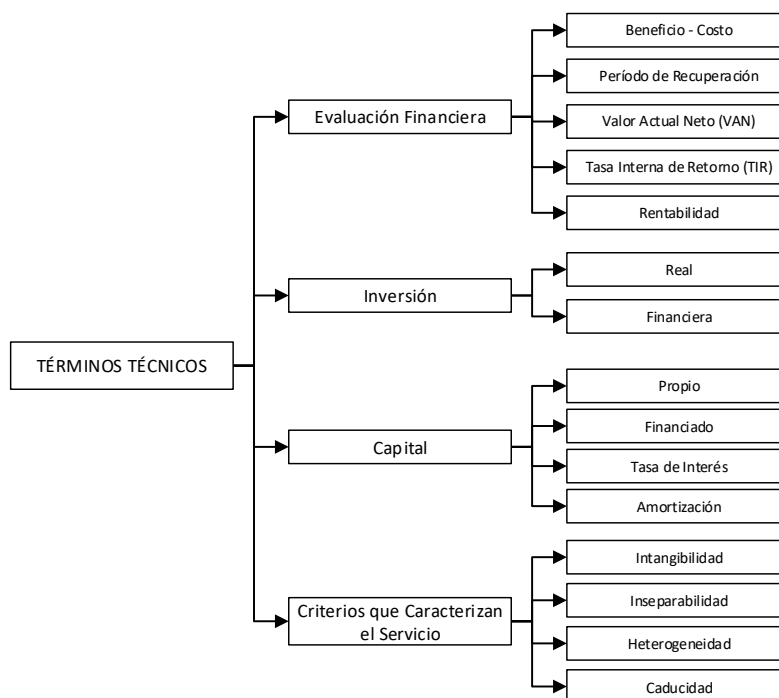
TÉRMINOS TÉCNICOS

Evaluación Financiera

Beneficio - Costo

Período de Recuperación

Valor Actual Neto (VAN)

Tasa Interna de Retorno (TIR)

Rentabilidad

Inversión

Real

Financiera

Capital

Propio

Financiado

Tasa de Interés

Amortización

Criterios que Caracterizan el Servicio

Intangibilidad

Inseparabilidad

Heterogeneidad

Caducidad